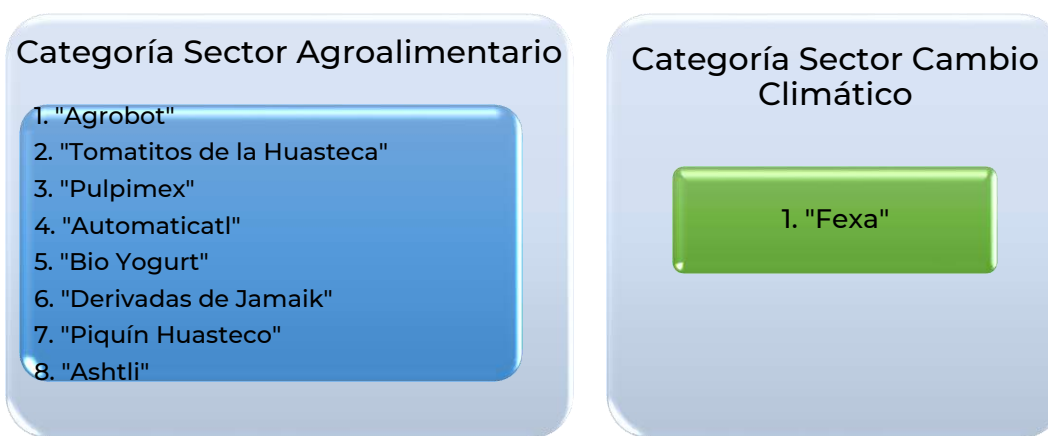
Categoría Sector Agroalimentario

1. "Agrobot"
2. "Tomatitos de la Huasteca"
3. "Pulpimex"
4. "Automaticatl"
5. "Bio Yogurt"
6. "Derivadas de Jamaik"
7. "Piquín Huasteco"
8. "Ashtli"

Categoría Sector Cambio Climático

1. "Fexa"